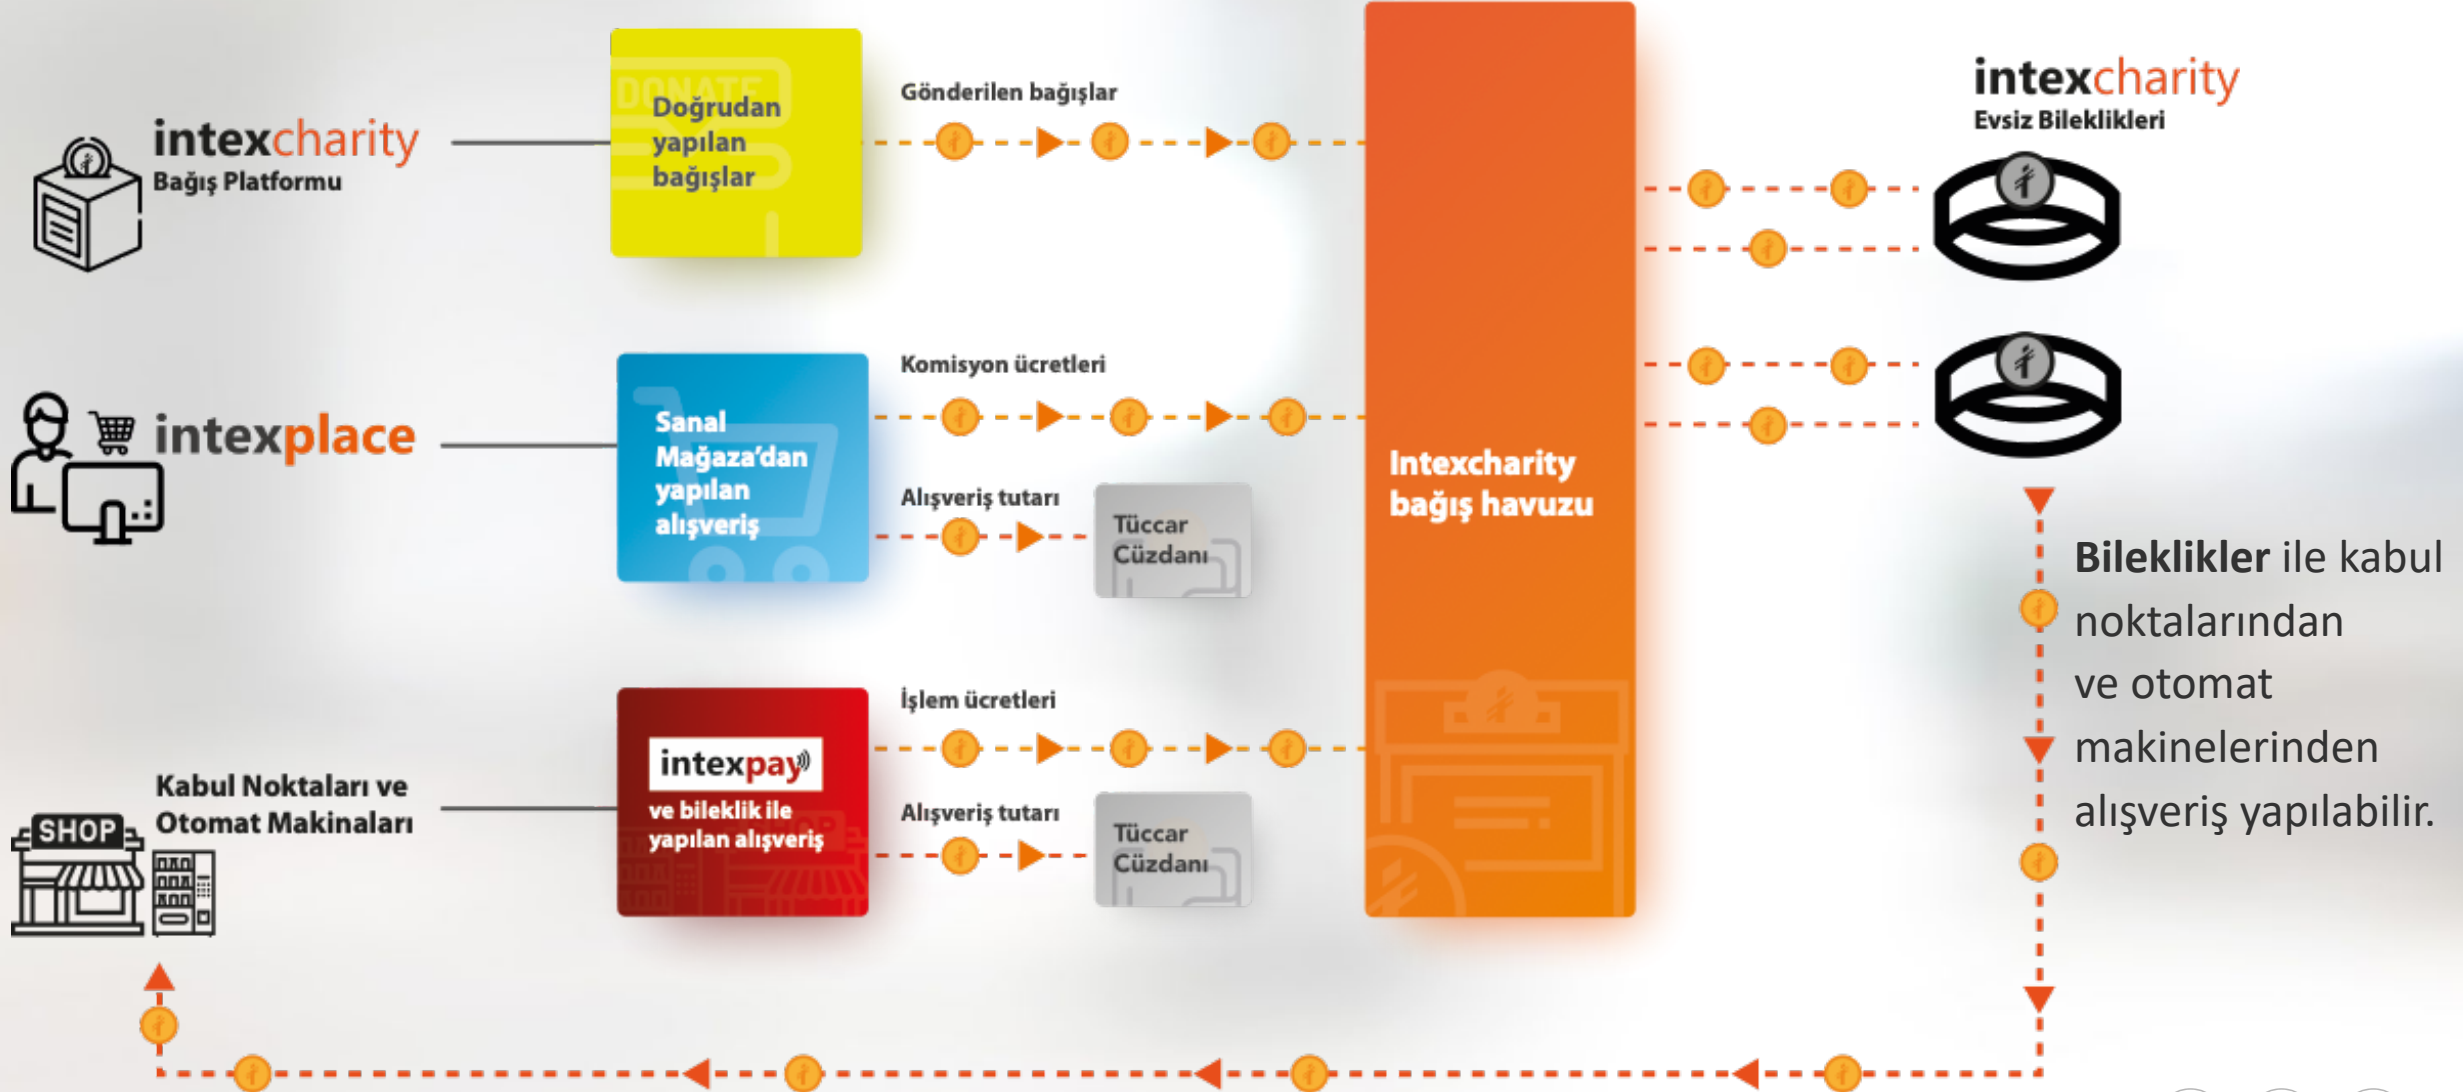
intexcharity
Bağış Platformu

Doğrudan yapılan bağışlar

Gönderilen bağışlar

intexplace

Sanal Mağaza'dan yapılan alışveriş

Komisyon ücretleri

Alışveriş tutarı

Tüccar Cüzdanı

Kabul Noktaları ve Otomat Makinaları

SHOP

intexpay ve bileklik ile yapılan alışveriş

İşlem ücretleri

Alışveriş tutarı

Tüccar Cüzdanı

Intexcharity bağış havuzu

intexcharity
Evsiz Bileklikleri

**Bileklikler** ile kabul noktalarından ve otomat makinelerinden alışveriş yapılabilir.